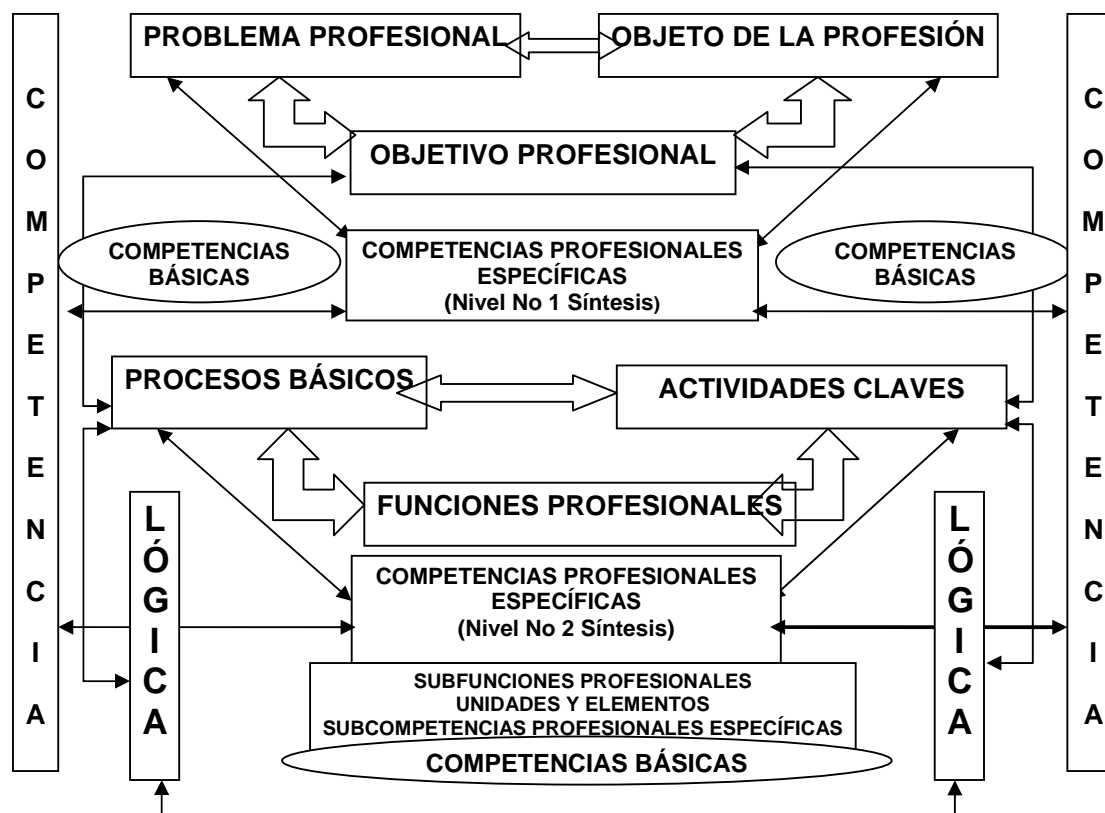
PROBLEMA PROFESIONAL

OBJETO DE LA PROFESIÓN

C O M P E T E N C I A

OBJETIVO PROFESIONAL

COMPETENCIAS BÁSICAS

COMPETENCIAS PROFESIONALES ESPECÍFICAS
(Nivel No 1 Síntesis)

COMPETENCIAS BÁSICAS

C O M P E T E N C I A

PROCESOS BÁSICOS

ACTIVIDADES CLAVES

L Ó G I C A

FUNCIONES PROFESIONALES

L Ó G I C A

COMPETENCIAS PROFESIONALES ESPECÍFICAS
(Nivel No 2 Síntesis)

SUBFUNCIONES PROFESIONALES
UNIDADES Y ELEMENTOS
SUBCOMPETENCIAS PROFESIONALES ESPECÍFICAS

COMPETENCIAS BÁSICAS